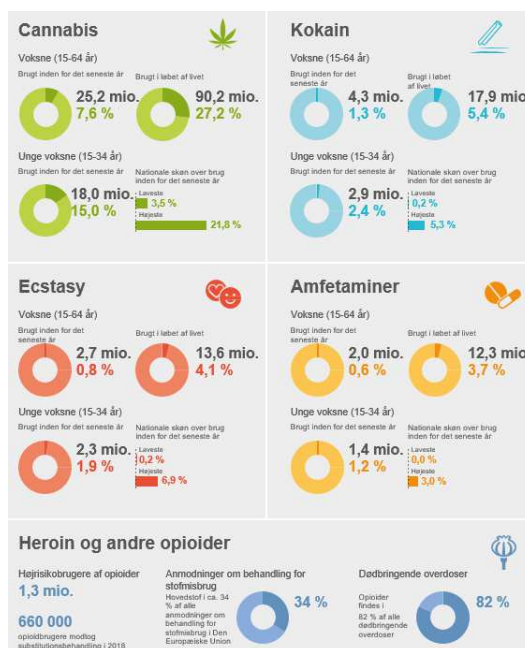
Cannabis

Voksne (15-64 år)

Brugt inden for det seneste år
25,2 mio.
7,6 %

Brugt i løbet af livet
90,2 mio.
27,2 %

Unge voksne (15-34 år)

Brugt inden for det seneste år
18,0 mio.
15,0 %

Nationale skøn over brug inden for det seneste år
Laveste
3,5 %
Højeste
21,8 %

Kokain

Voksne (15-64 år)

Brugt inden for det seneste år
4,3 mio.
1,3 %

Brugt i løbet af livet
17,9 mio.
5,4 %

Unge voksne (15-34 år)

Brugt inden for det seneste år
2,9 mio.
2,4 %

Nationale skøn over brug inden for det seneste år
Laveste
0,2 %
Højeste
5,3 %

Ecstasy

Voksne (15-64 år)

Brugt inden for det seneste år
2,7 mio.
0,8 %

Brugt i løbet af livet
13,6 mio.
4,1 %

Unge voksne (15-34 år)

Brugt inden for det seneste år
2,3 mio.
1,9 %

Nationale skøn over brug inden for det seneste år
Laveste
0,2 %
Højeste
6,9 %

Amfetaminer

Voksne (15-64 år)

Brugt inden for det seneste år
2,0 mio.
0,6 %

Brugt i løbet af livet
12,3 mio.
3,7 %

Unge voksne (15-34 år)

Brugt inden for det seneste år
1,4 mio.
1,2 %

Nationale skøn over brug inden for det seneste år
Laveste
0,0 %
Højeste
3,0 %

Heroin og andre opioider

Højrisikobrugere af opioider
1,3 mio.

660 000
opioidbrugere modtog substitutionsbehandling i 2018

Anmodninger om behandling for stofmisbrug
Hovedstof i ca. 34 % af alle anmodninger om behandling for stofmisbrug i Den Europæiske Union
34 %

Dødbringende overdoser
Opioider findes i 82 % af alle dødbringende overdoser
82 %